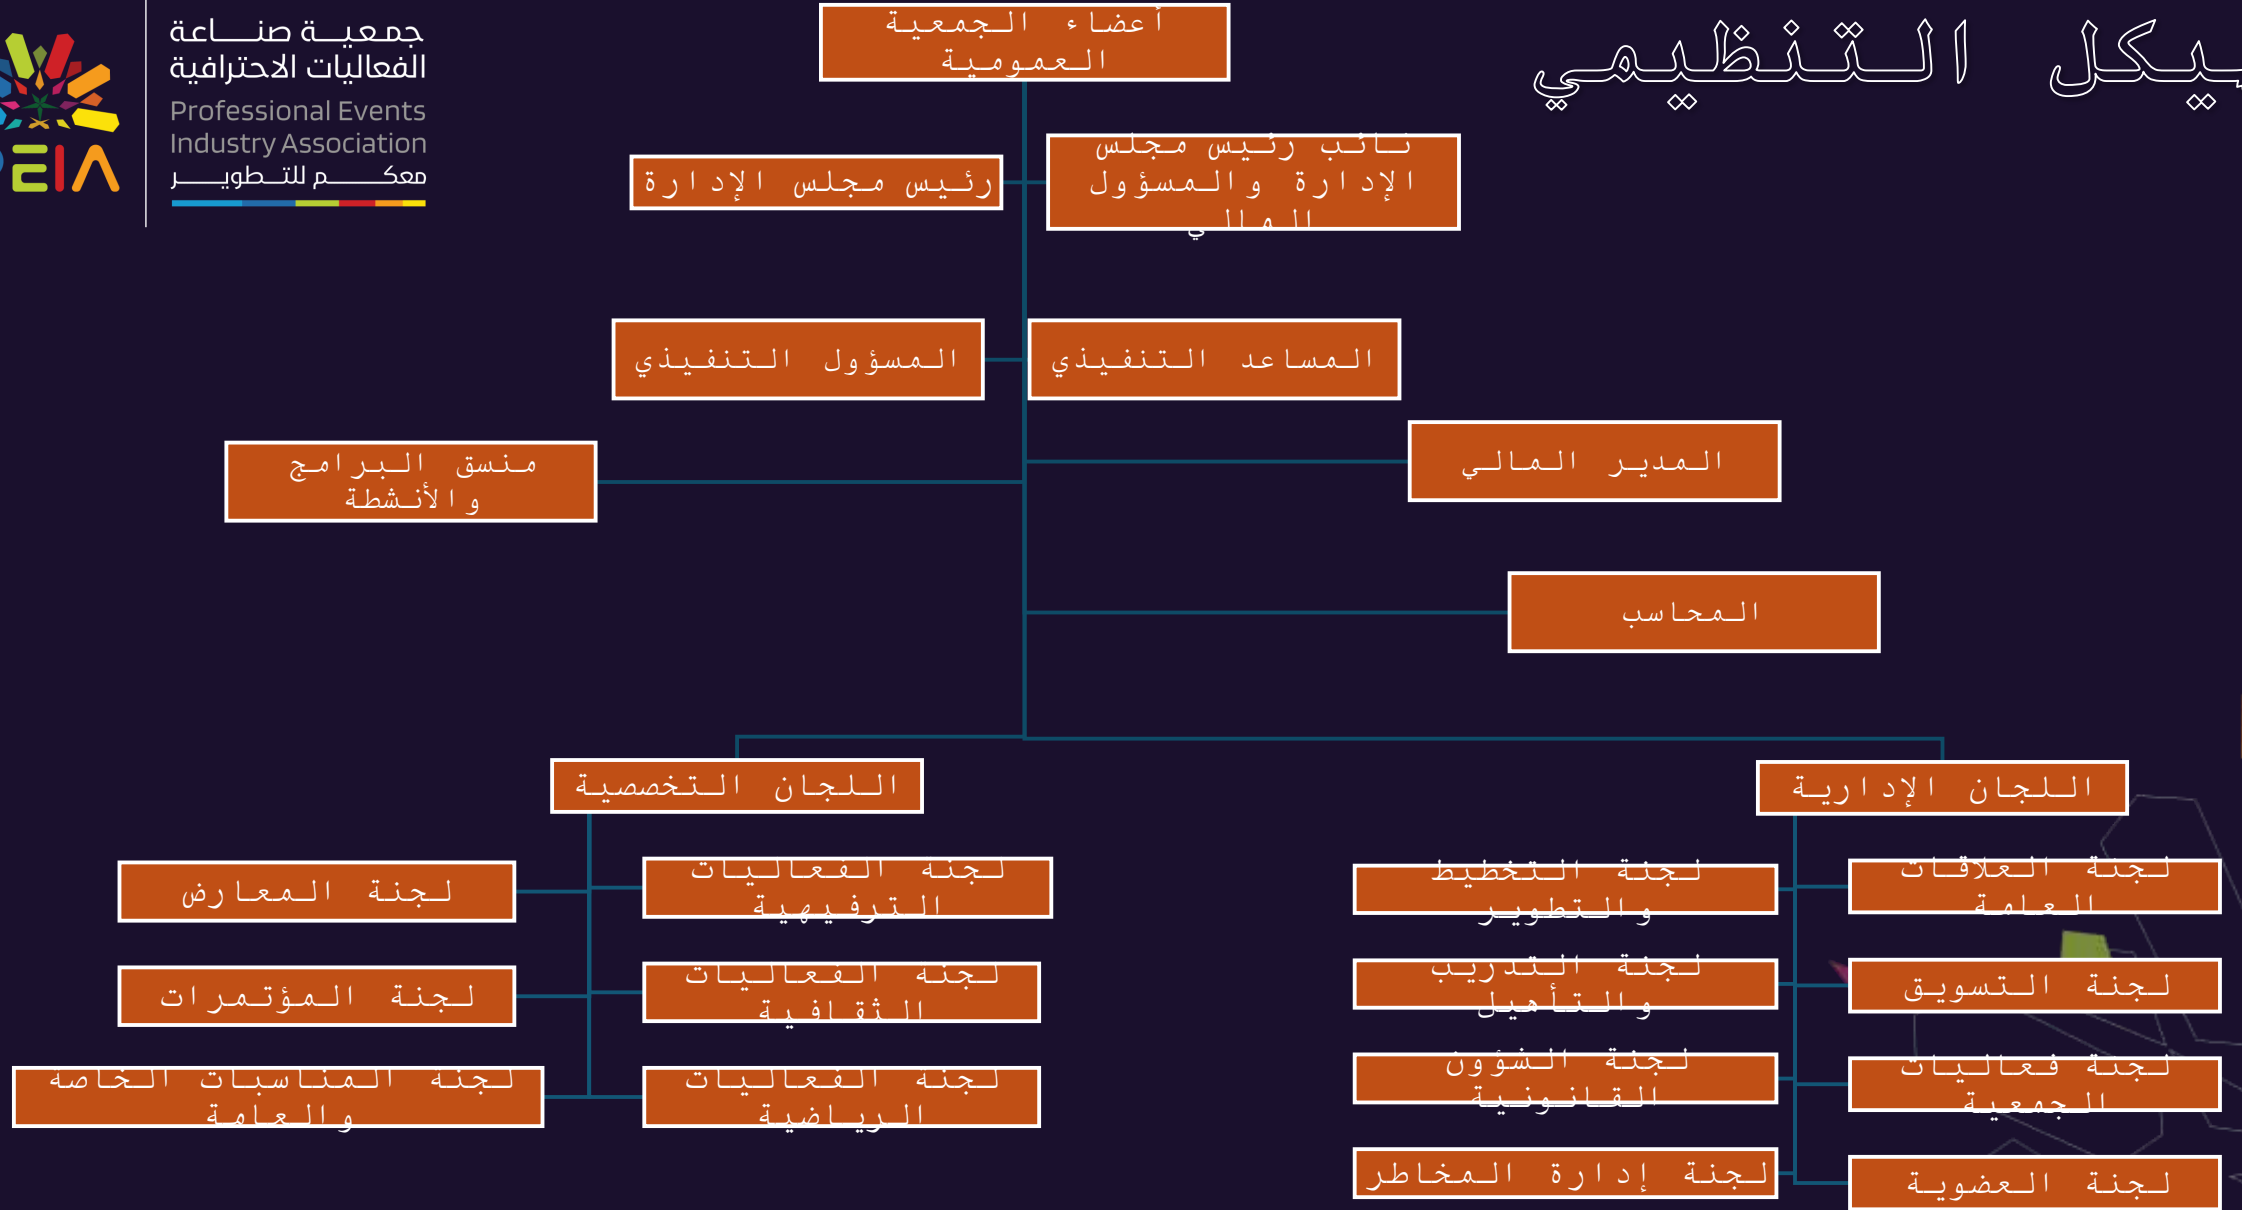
جمعية صناعة الفعاليات الاحترافية
Professional Events Industry Association
معكم للتطوير

EIA

يكل التنظيمي

أعضاء الجمعية العمومية

رئيس مجلس الإدارة

نائب رئيس مجلس الإدارة والمسؤول المالي

المسؤول التنفيذي

المساعد التنفيذي

منسق البرامج والأنشطة

المدير المالي

المحاسب

اللجان التخصصية

اللجان الإدارية

لجنة المعارض

لجنة الفعاليات الترفيهية

لجنة المؤتمرات

لجنة الفعاليات الثقافية

لجنة المناسبات الخاصة والعامة

لجنة الفعاليات الرياضية

لجنة التخطيط والتطوير

لجنة العلاقات العامة

لجنة التدريب والتأهيل

لجنة التسويق

لجنة الشؤون القانونية

لجنة فعاليات الجمعية

لجنة إدارة المخاطر

لجنة العضوية